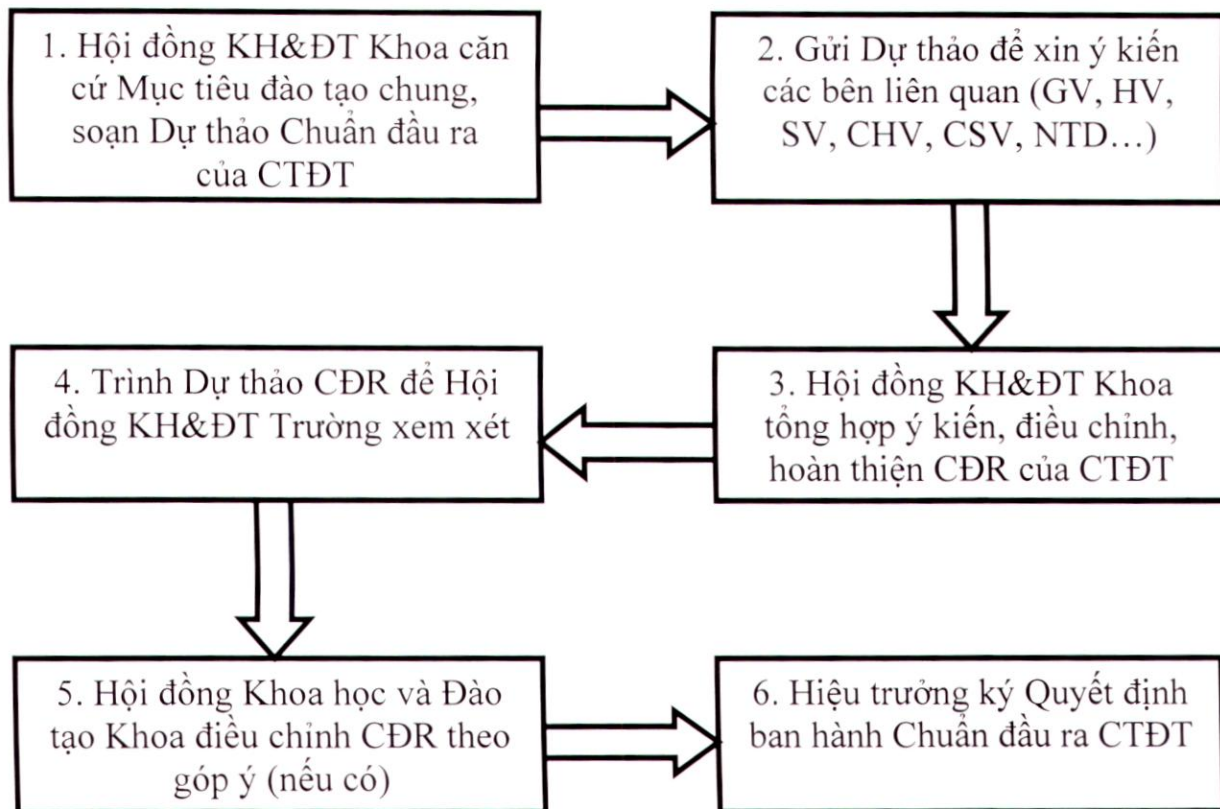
1. Hội đồng KH&ĐT Khoa căn cứ Mục tiêu đào tạo chung, soạn Dự thảo Chuẩn đầu ra của CTĐT

2. Gửi Dự thảo để xin ý kiến các bên liên quan (GV, HV, SV, CHV, CSV, NTD…)

3. Hội đồng KH&ĐT Khoa tổng hợp ý kiến, điều chỉnh, hoàn thiện CĐR của CTĐT

4. Trình Dự thảo CĐR để Hội đồng KH&ĐT Trường xem xét

5. Hội đồng Khoa học và Đào tạo Khoa điều chỉnh CĐR theo góp ý (nếu có)

6. Hiệu trưởng ký Quyết định ban hành Chuẩn đầu ra CTĐT